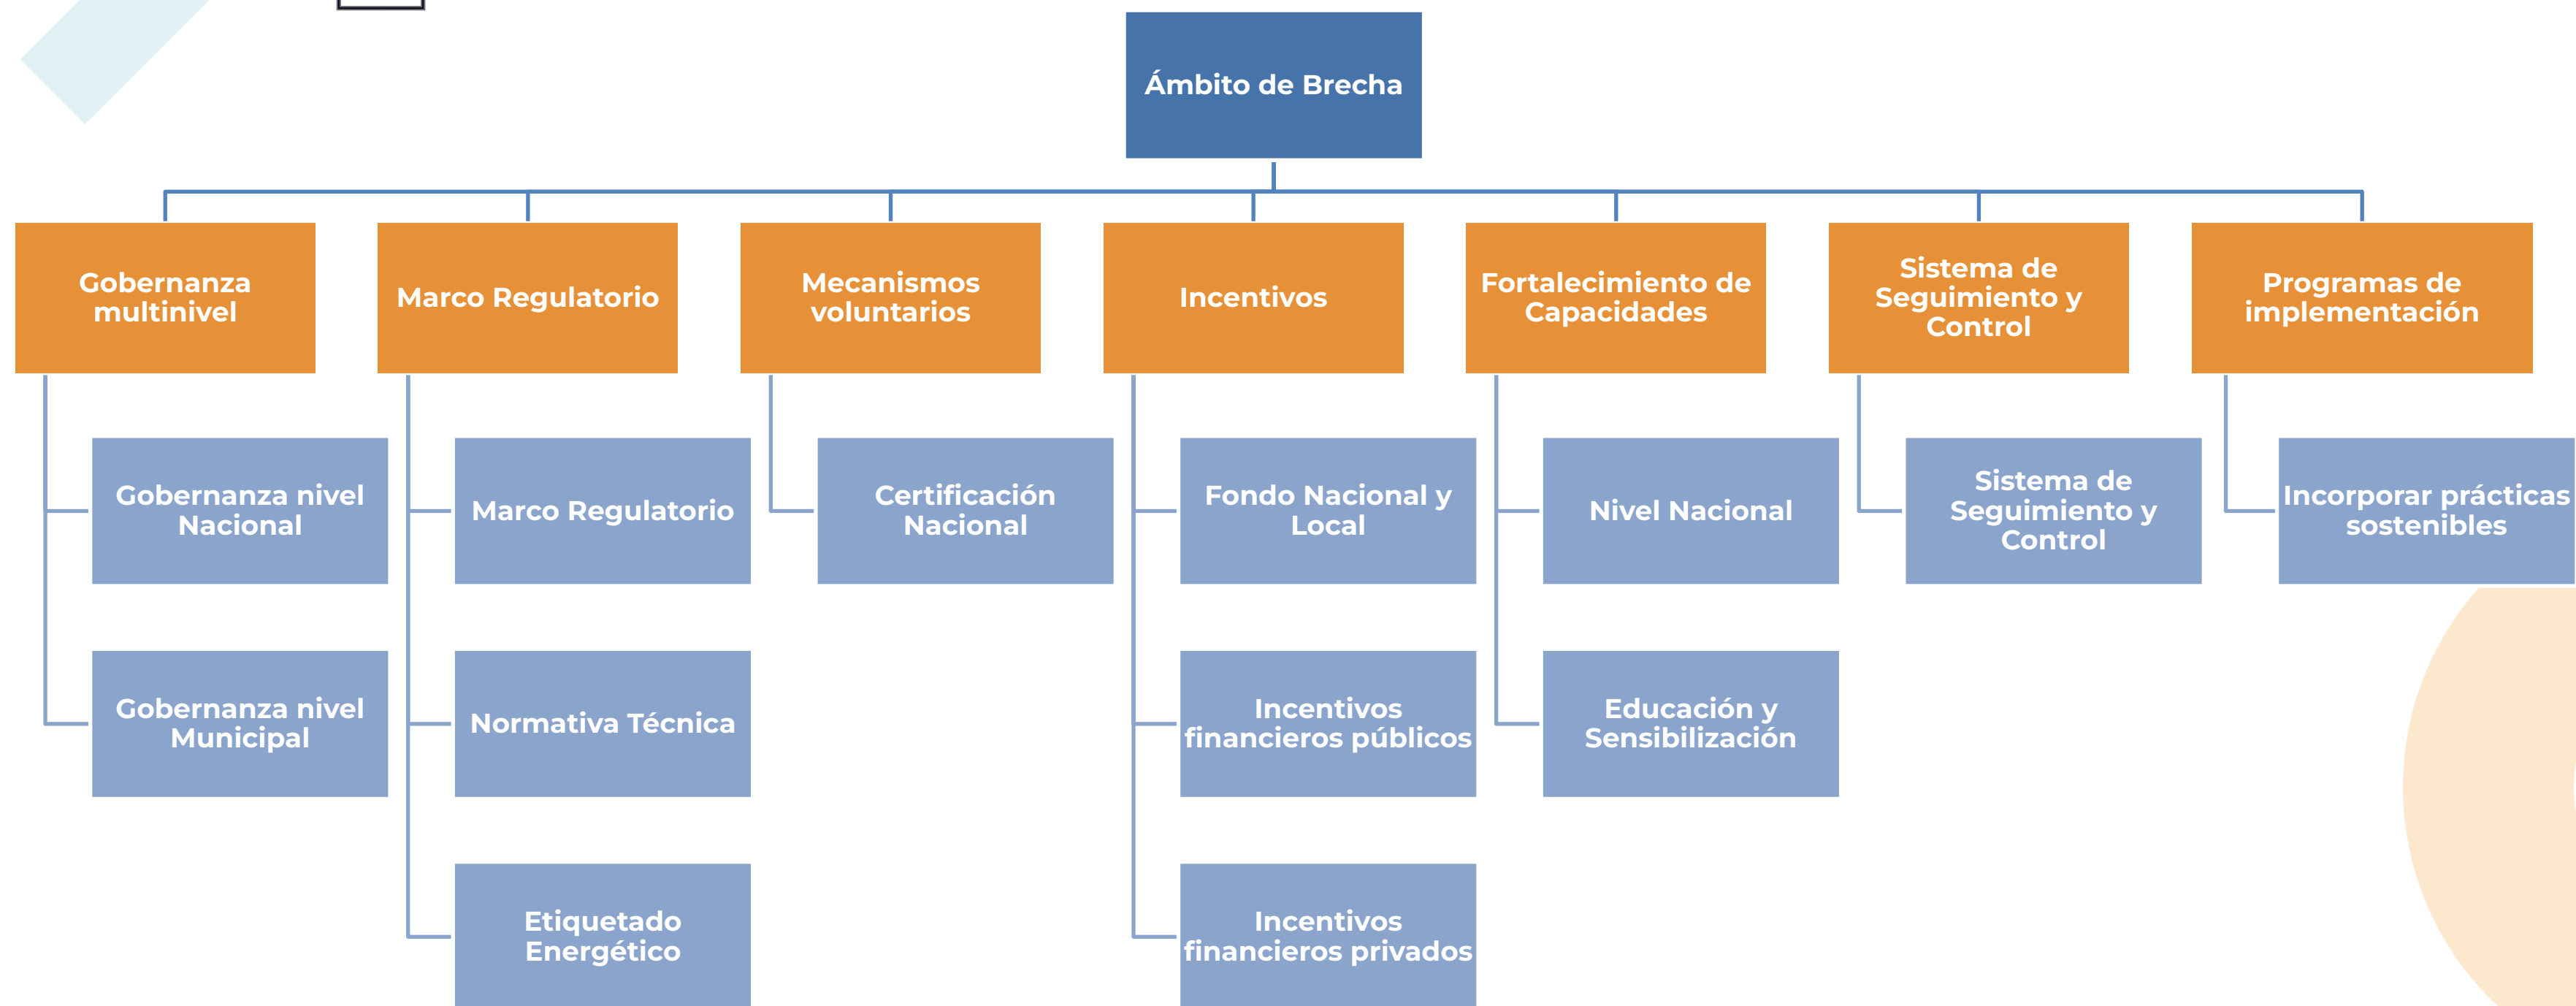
Ámbito de Brecha

Gobernanza multinivel

Gobernanza nivel Nacional

Gobernanza nivel Municipal

Marco Regulatorio

Marco Regulatorio

Normativa Técnica

Etiquetado Energético

Mecanismos voluntarios

Certificación Nacional

Incentivos

Fondo Nacional y Local

Incentivos financieros públicos

Incentivos financieros privados

Fortalecimiento de Capacidades

Nivel Nacional

Educación y Sensibilización

Sistema de Seguimiento y Control

Sistema de Seguimiento y Control

Programas de implementación

Incorporar prácticas sostenibles